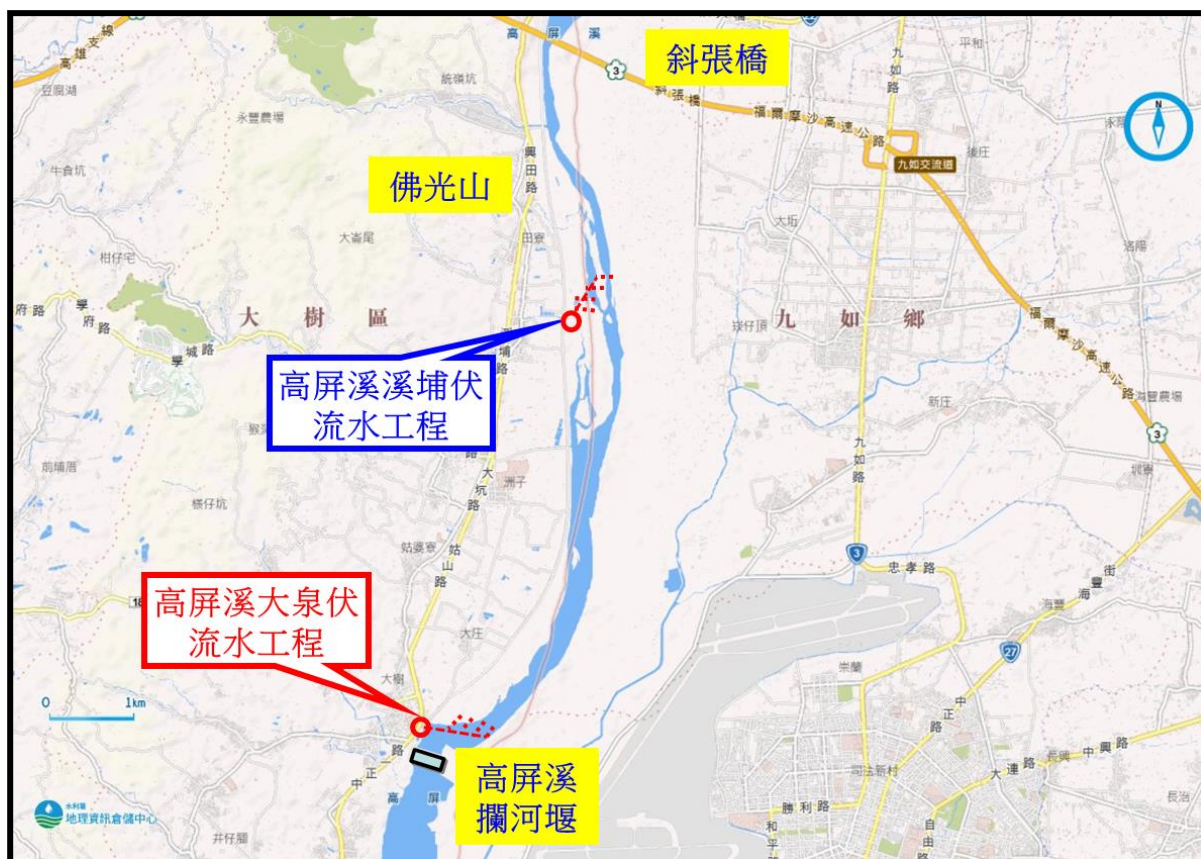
斜張橋

佛光山

大樹區

九如鄉

高屏溪溪埔伏流水工程

高屏溪大泉伏流水工程

高屏溪攔河堰

高屏溪

斜張橋

福爾摩沙高速公路

九如交流道

九如路

興田路

溪埔路

大坑路

姑山路

中正一路

忠孝路

中正路

大連路

中興路

勝利路

自由路

和平路

豐海街

學城路

學府路

府路

高雄線

旗楠公路

田寮

大崎尾

溪埔

洲子

大庄

大樹

姑婆寮

檨仔林

牛食坑

柑仔宅

永豐農場

豆腐湖

前埔厝

檨仔坑

統嶺坑

崇蘭

高雄新村

新庄

檨仔頂

洛陽

後庄

平和

海豐農場

埔羌崙

九塊厝

井仔腳

長治

大坵

0

1km

水利署

地理資訊倉儲中心

N

3

27

18